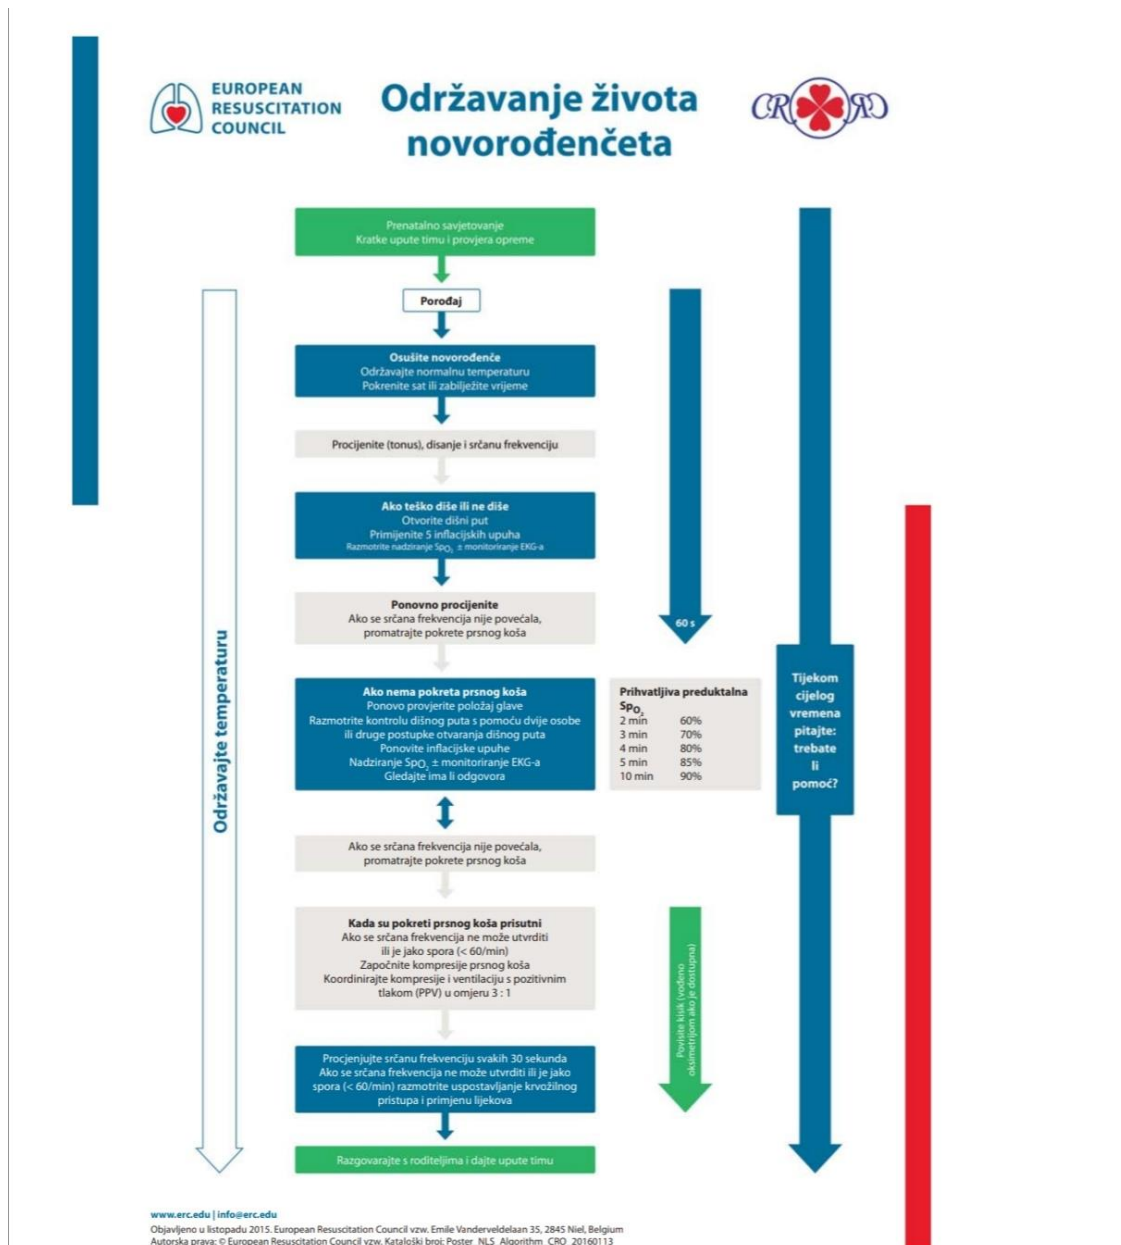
EUROPEAN RESUSCITATION COUNCIL

Održavanje života novorođenčeta

CRO RC

Prenatalno savjetovanje
Kratke upute timu i provjera opreme

Porođaj

Osušite novorođenče
Održavajte normalnu temperaturu
Pokrenite sat ili zabilježite vrijeme

Procijenite (tonus), disanje i srčanu frekvenciju

Ako teško diše ili ne diše
Otvorite dišni put
Primijenite 5 inflacijskih upuha
Razmotrite nadziranje $SpO_2$ ± monitoriranje EKG-a

Ponovno procijenite
Ako se srčana frekvencija nije povećala, promatrajte pokrete prsnog koša

60 s

Ako nema pokreta prsnog koša
Ponovo provjerite položaj glave
Razmotrite kontrolu dišnog puta s pomoću dvije osobe ili druge postupke otvaranja dišnog puta
Ponovite inflacijske upuhe
Nadziranje $SpO_2$ ± monitoriranje EKG-a
Gledajte ima li odgovora

Prihvatljiva preduktalna $SpO_2$

| | |
|---|---|
| 2 min | 60% |
| 3 min | 70% |
| 4 min | 80% |
| 5 min | 85% |
| 10 min | 90% |

Tijekom cijelog vremena pitajte: trebate li pomoć?

Održavajte temperaturu

Ako se srčana frekvencija nije povećala, promatrajte pokrete prsnog koša

Kada su pokreti prsnog koša prisutni
Ako se srčana frekvencija ne može utvrditi ili je jako spora (< 60/min)
Započnite kompresije prsnog koša
Koordinirajte kompresije i ventilaciju s pozitivnim tlakom (PPV) u omjeru 3 : 1

Povisite kisik (vođeno oksimetrijom ako je dostupna)

Procjenjujte srčanu frekvenciju svakih 30 sekunda
Ako se srčana frekvencija ne može utvrditi ili je jako spora (< 60/min) razmotrite uspostavljanje krvožilnog pristupa i primjenu lijekova

Razgovarajte s roditeljima i dajte upute timu

www.erc.edu | info@erc.edu
Objavljeno u listopadu 2015. European Resuscitation Council vzw, Emile Vanderveldelaan 35, 2845 Niel, Belgium
Autorska prava: © European Resuscitation Council vzw, Kataloški broj: Poster_NLS_Algorithm_CRO_20160113